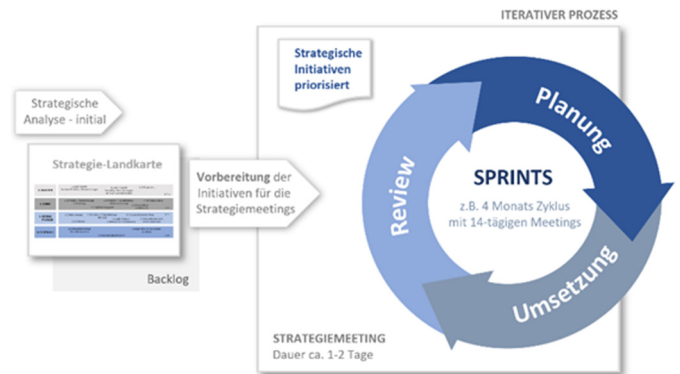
ITERATIVER PROZESS

Strategische Initiativen priorisiert

Strategische Analyse - initial

Strategie-Landkarte

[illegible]

Backlog

Vorbereitung der Initiativen für die Strategiemeetings

Planung

SPRINTS

z.B. 4 Monats Zyklus mit 14-tägigen Meetings

Review

Umsetzung

STRATEGIEMEETING
Dauer ca. 1-2 Tage